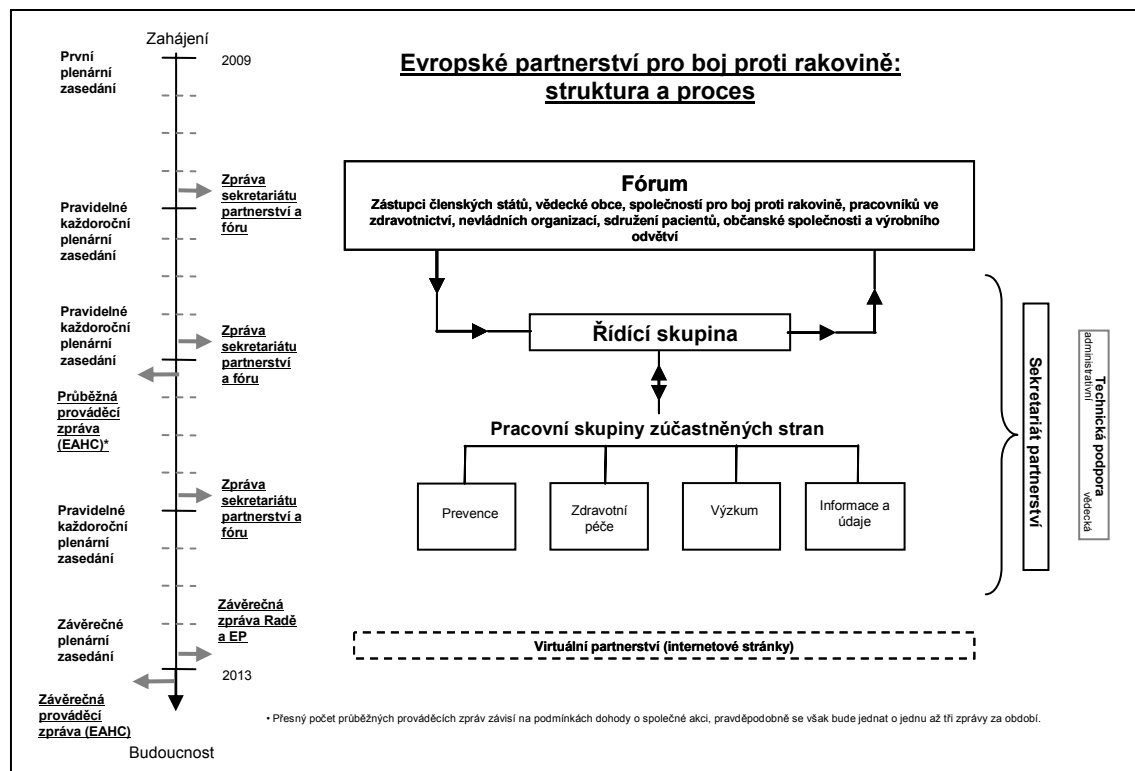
Zahájení

První plenární zasedání

2009

Evropské partnerství pro boj proti rakovině: struktura a proces

Zpráva sekretariátu partnerství a fóru

Pravidelné každoroční plenární zasedání

Fórum

Zástupci členských států, vědecké obce, společností pro boj proti rakovině, pracovníků ve zdravotnictví, nevládních organizací, sdružení pacientů, občanské společnosti a výrobního odvětví

Pravidelné každoroční plenární zasedání

Zpráva sekretariátu partnerství a fóru

Řídící skupina

Sekretariát partnerství

Technická podpora
administrativní
vědecká

Průběžná prováděcí zpráva (EAHC)*

Pracovní skupiny zúčastněných stran

Prevence

Zdravotní péče

Výzkum

Informace a údaje

Zpráva sekretariátu partnerství a fóru

Pravidelné každoroční plenární zasedání

Závěrečné plenární zasedání

Závěrečná zpráva Radě a EP

Virtuální partnerství (internetové stránky)

2013

Závěrečná prováděcí zpráva (EAHC)

• Přesný počet průběžných prováděcích zpráv závisí na podmínkách dohody o společné akci, pravděpodobně se však bude jednat o jednu až tři zprávy za období.

Budoucnost